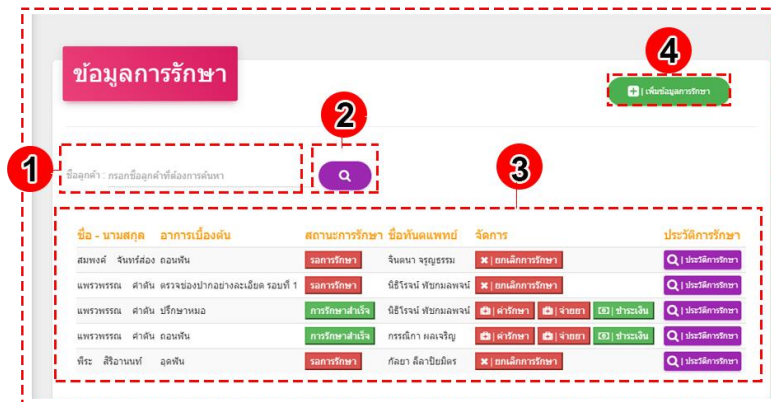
ข้อมูลการรักษา

4

| เพิ่มข้อมูลการรักษา

2

1

ชื่อลูกค้า : กรอกชื่อลูกค้าที่ต้องการค้นหา

3

| ชื่อ - นามสกุล | อาการเบื้องต้น | สถานะการรักษา | ชื่อทันตแพทย์ | จัดการ | ประวัติการรักษา |
|---|---|---|---|---|---|
| สมพงค์ จันทร์ส่อง | ถอนฟัน | รอการรักษา | จินตนา จรุญธรรม | \| ยกเลิกการรักษา | \| ประวัติการรักษา |
| แพรวพรรณ คำสัน | ตรวจช่องปากอย่างละเอียด รอบที่ 1 | รอการรักษา | นิธิโรจน์ พัชกมลพจน์ | \| ยกเลิกการรักษา | \| ประวัติการรักษา |
| แพรวพรรณ คำสัน | ปรึกษาหมอ | การรักษาสำเร็จ | นิธิโรจน์ พัชกมลพจน์ | \| ค่ารักษา \| จ่ายยา \| ชำระเงิน | \| ประวัติการรักษา |
| แพรวพรรณ คำสัน | ถอนฟัน | การรักษาสำเร็จ | กรรณิกา ผลเจริญ | \| ค่ารักษา \| จ่ายยา \| ชำระเงิน | \| ประวัติการรักษา |
| พีระ ศิริอานนท์ | อุดฟัน | รอการรักษา | กัลยา ลีลาปิยมิตร | \| ยกเลิกการรักษา | \| ประวัติการรักษา |